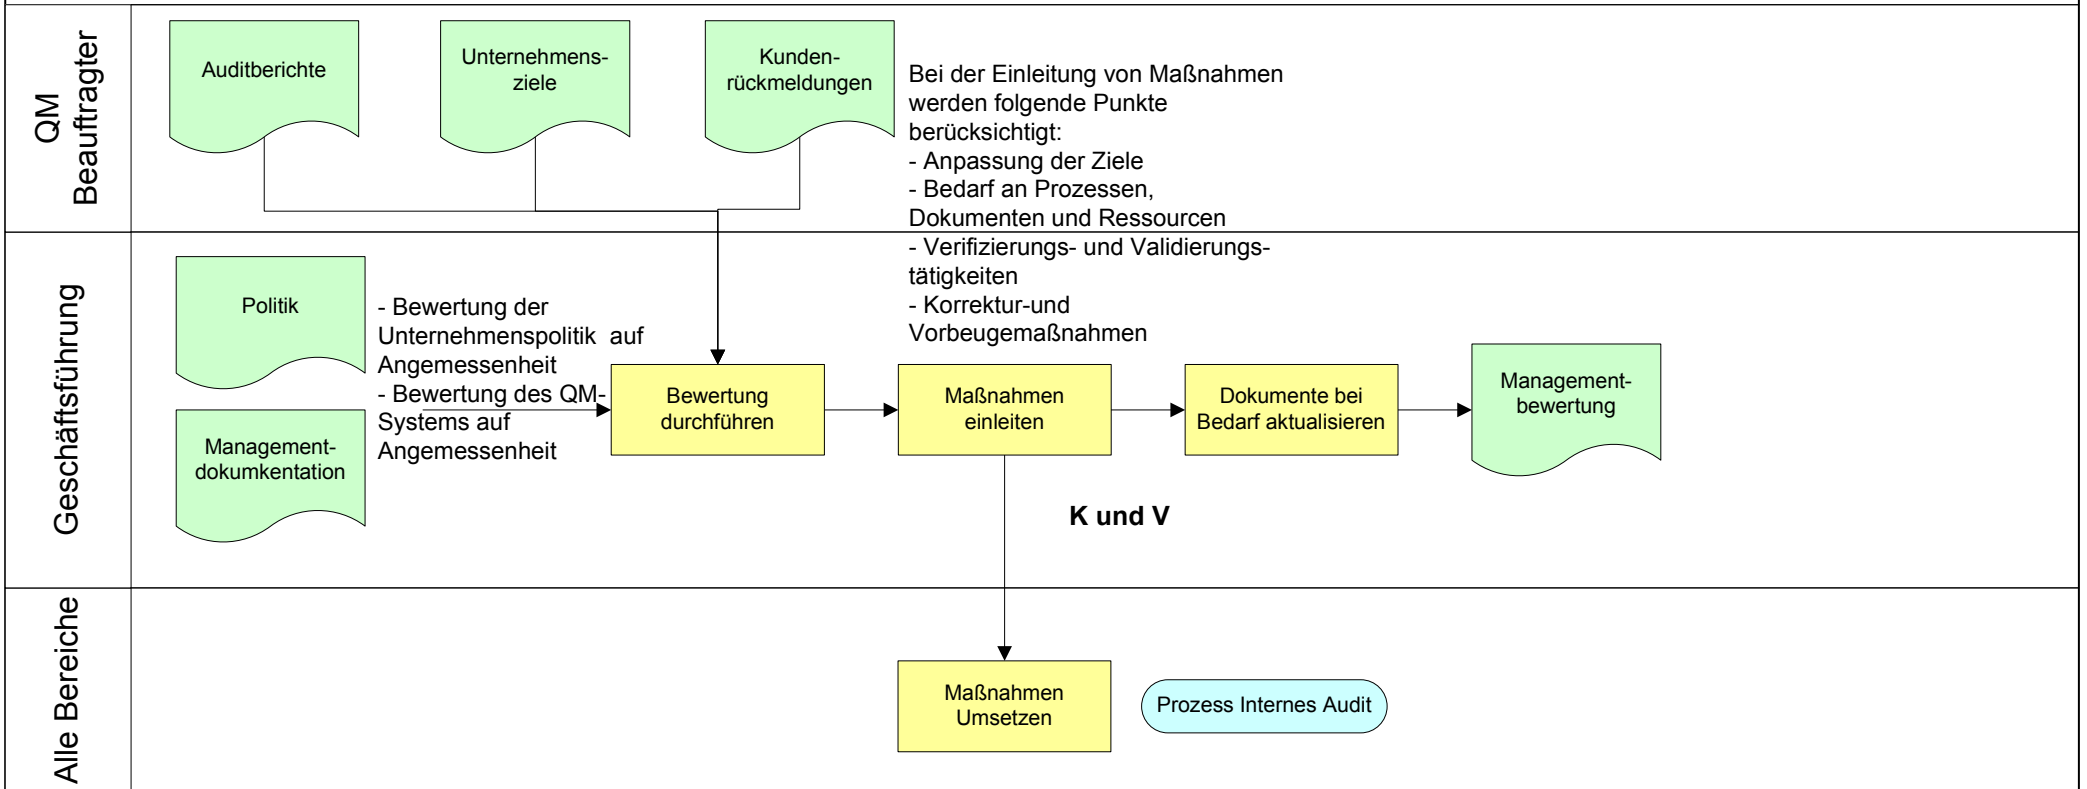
QM Beauftragter

Auditberichte

Unternehmensziele

Kundenrückmeldungen

Bei der Einleitung von Maßnahmen werden folgende Punkte berücksichtigt:
- Anpassung der Ziele
- Bedarf an Prozessen, Dokumenten und Ressourcen
- Verifizierungs- und Validierungstätigkeiten
- Korrektur-und Vorbeugemaßnahmen

Geschäftsführung

Politik

- Bewertung der Unternehmenspolitik auf Angemessenheit
- Bewertung des QM-Systems auf Angemessenheit

Managementdokumkentation

Bewertung durchführen

Maßnahmen einleiten

Dokumente bei Bedarf aktualisieren

Managementbewertung

K und V

Alle Bereiche

Maßnahmen Umsetzen

Prozess Internes Audit